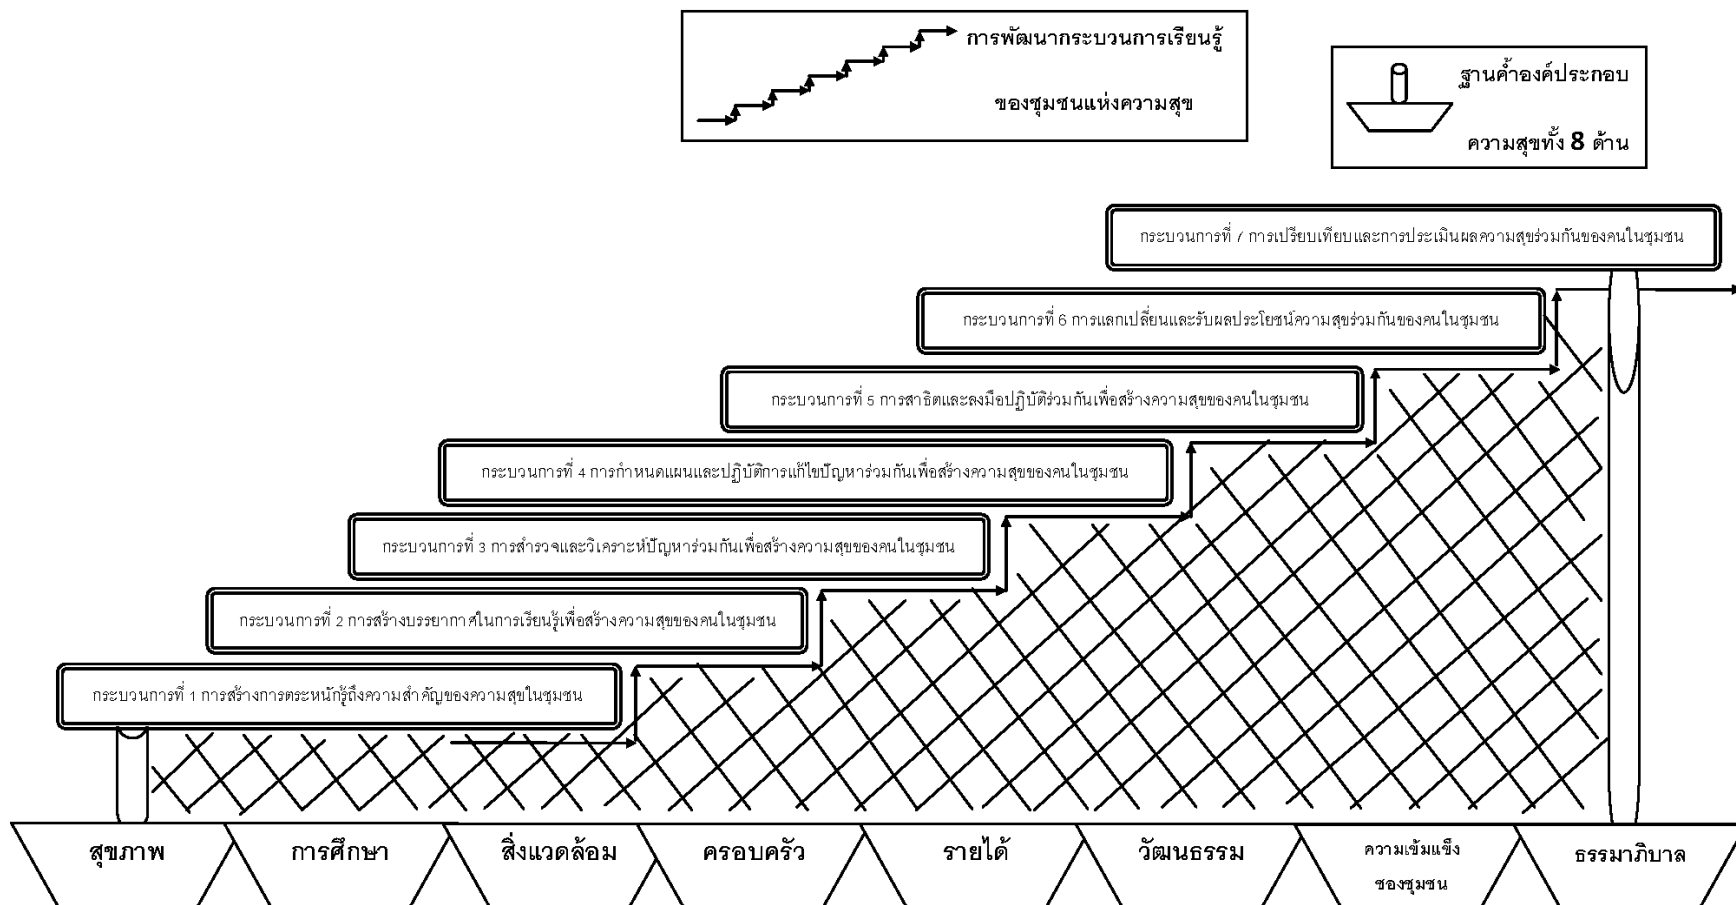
การพัฒนากระบวนการเรียนรู้ของชุมชนแห่งความสุข

ฐานค้ำองค์ประกอบความสุขทั้ง 8 ด้าน

กระบวนการที่ 7 การเปรียบเทียบและการประเมินผลความสุขร่วมกันของคนในชุมชน

กระบวนการที่ 6 การแลกเปลี่ยนและรับผลประโยชน์ความสุขร่วมกันของคนในชุมชน

กระบวนการที่ 5 การสาธิตและลงมือปฏิบัติร่วมกันเพื่อสร้างความสุขของคนในชุมชน

กระบวนการที่ 4 การกำหนดแผนและปฏิบัติการแก้ไขปัญหาร่วมกันเพื่อสร้างความสุขของคนในชุมชน

กระบวนการที่ 3 การสำรวจและวิเคราะห์ปัญหาร่วมกันเพื่อสร้างความสุขของคนในชุมชน

กระบวนการที่ 2 การสร้างบรรยากาศในการเรียนรู้เพื่อสร้างความสุขของคนในชุมชน

กระบวนการที่ 1 การสร้างการตระหนักรู้ถึงความสำคัญของความสุขในชุมชน

สุขภาพ การศึกษา สิ่งแวดล้อม ครอบครัว รายได้ วัฒนธรรม ความเข้มแข็งของชุมชน ธรรมาภิบาล